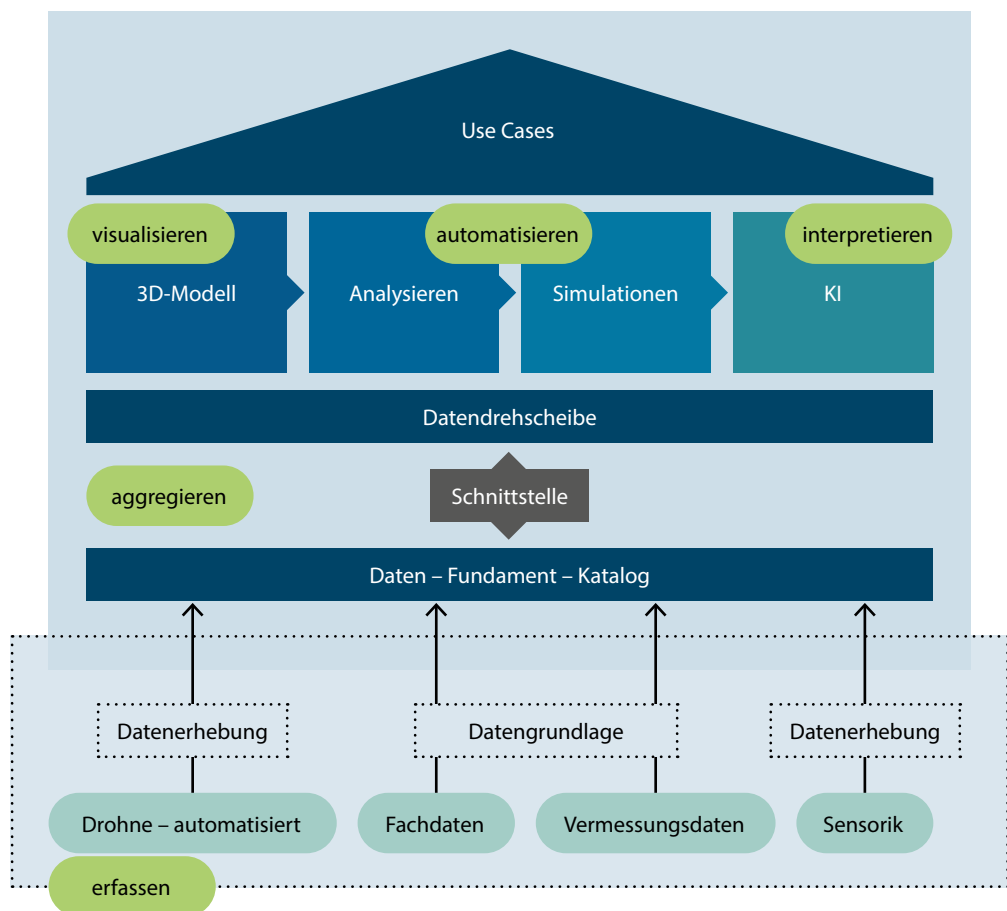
Use Cases

visualisieren

automatisieren

interpretieren

3D-Modell

Analysieren

Simulationen

KI

Datendrehscheibe

aggregieren

Schnittstelle

Daten – Fundament – Katalog

Datenerhebung

Datengrundlage

Datenerhebung

Drohne – automatisiert

Fachdaten

Vermessungsdaten

Sensorik

erfassen